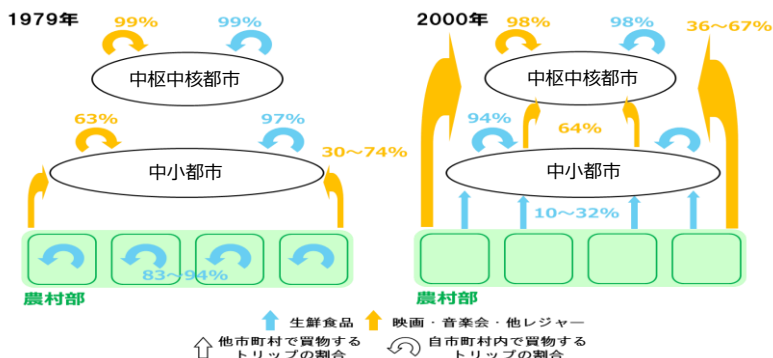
1979年

99%
99%
中枢中核都市
63%
97%
中小都市
30～74%
83～94%
農村部

2000年

98%
98%
36～67%
中枢中核都市
94%
64%
中小都市
10～32%
農村部

生鮮食品　映画・音楽会・他レジャー
他市町村で買物するトリップの割合　自市町村内で買物するトリップの割合